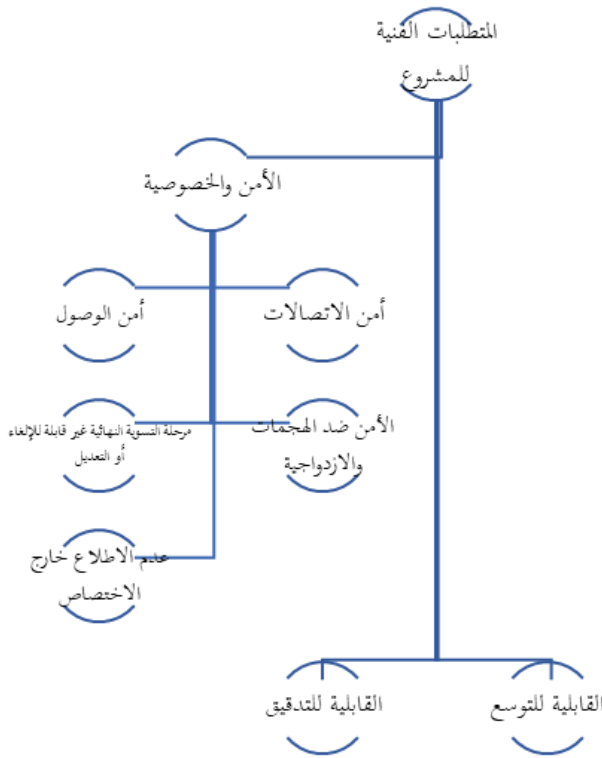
المتطلبات الفنية للمشروع

الأمن والخصوصية

أمن الاتصالات

أمن الوصول

الأمن ضد الهجمات والازدواجية

مرحلة التسوية النهائية غير قابلة للإلغاء أو التعديل

عدم الاطلاع خارج الاختصاص

القابلية للتوسع

القابلية للتدقيق